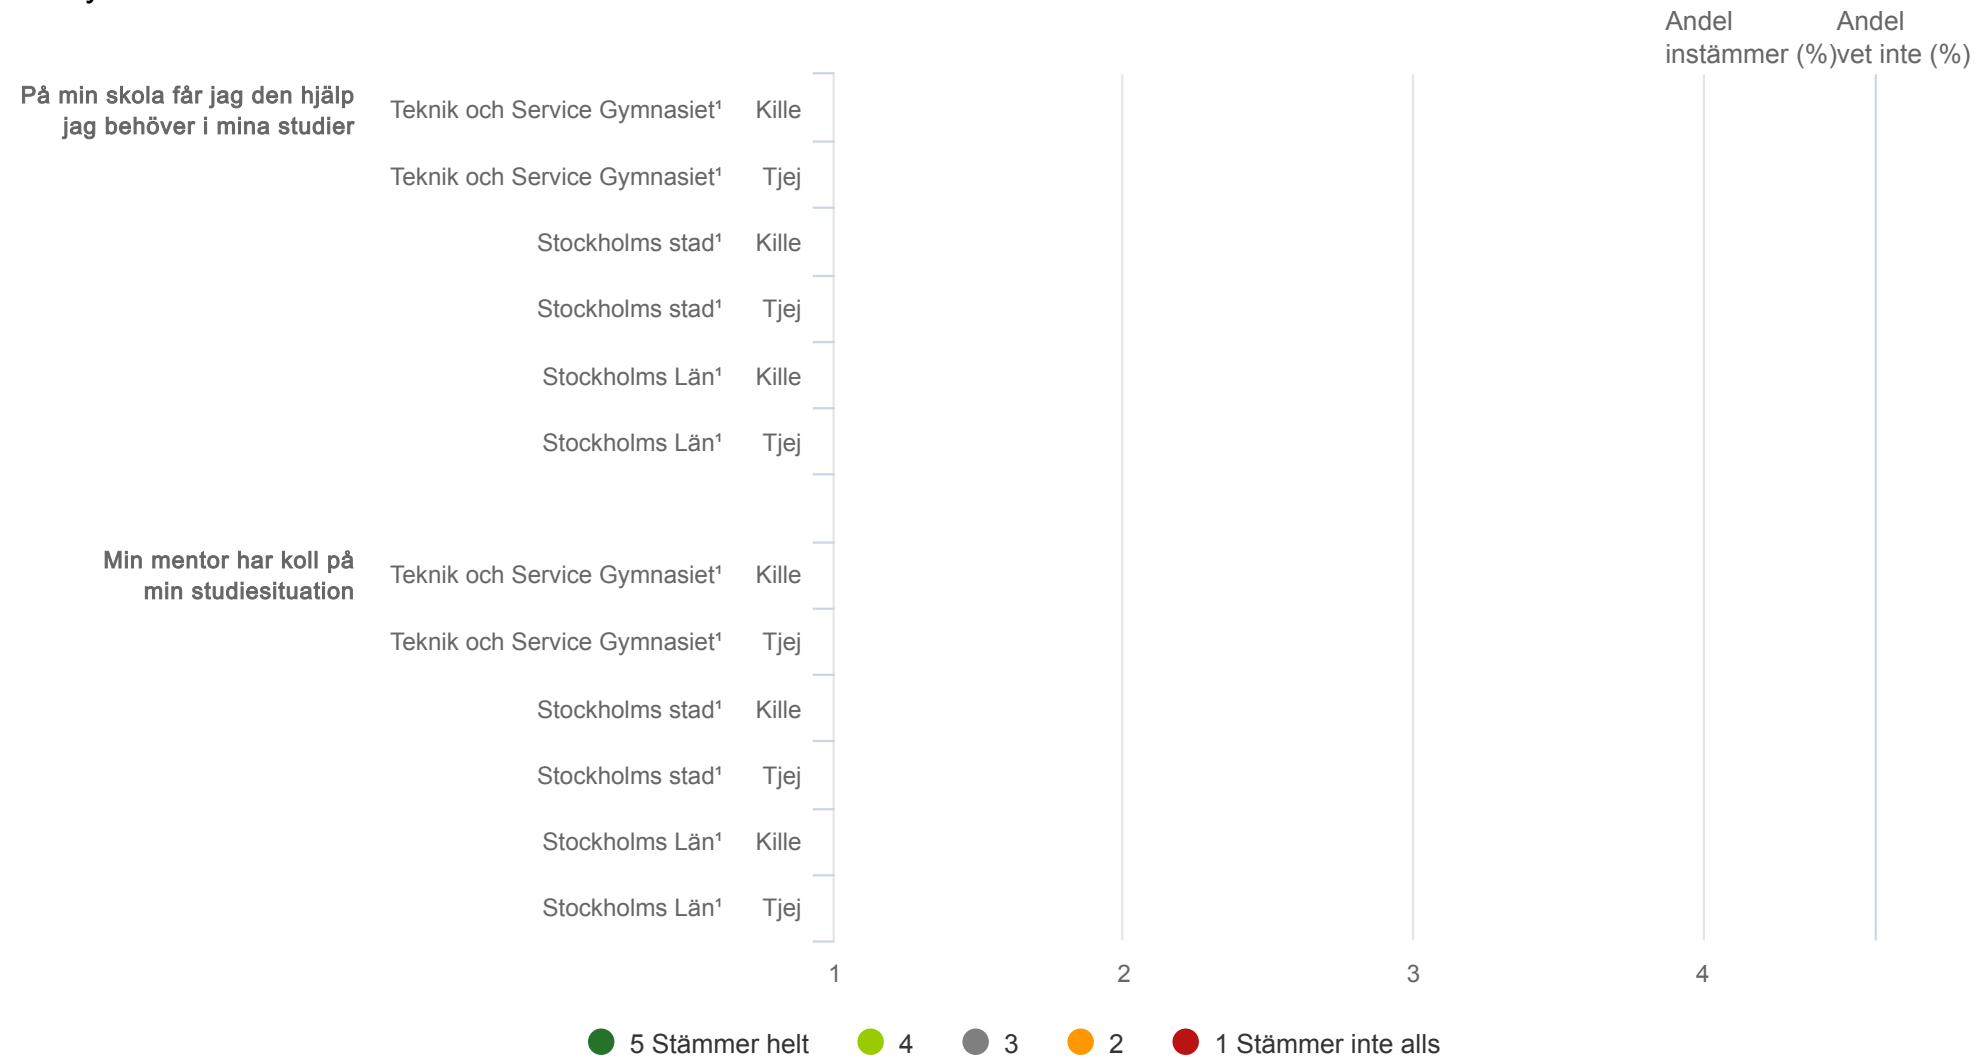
Andel instämmer (%)

Andel vet inte (%)

På min skola får jag den hjälp jag behöver i mina studier

Teknik och Service Gymnasiet¹ Kille

Teknik och Service Gymnasiet¹ Tjej

Stockholms stad¹ Kille

Stockholms stad¹ Tjej

Stockholms Län¹ Kille

Stockholms Län¹ Tjej

Min mentor har koll på min studiesituation

Teknik och Service Gymnasiet¹ Kille

Teknik och Service Gymnasiet¹ Tjej

Stockholms stad¹ Kille

Stockholms stad¹ Tjej

Stockholms Län¹ Kille

Stockholms Län¹ Tjej

1 2 3 4

5 Stämmer helt 4 3 2 1 Stämmer inte alls